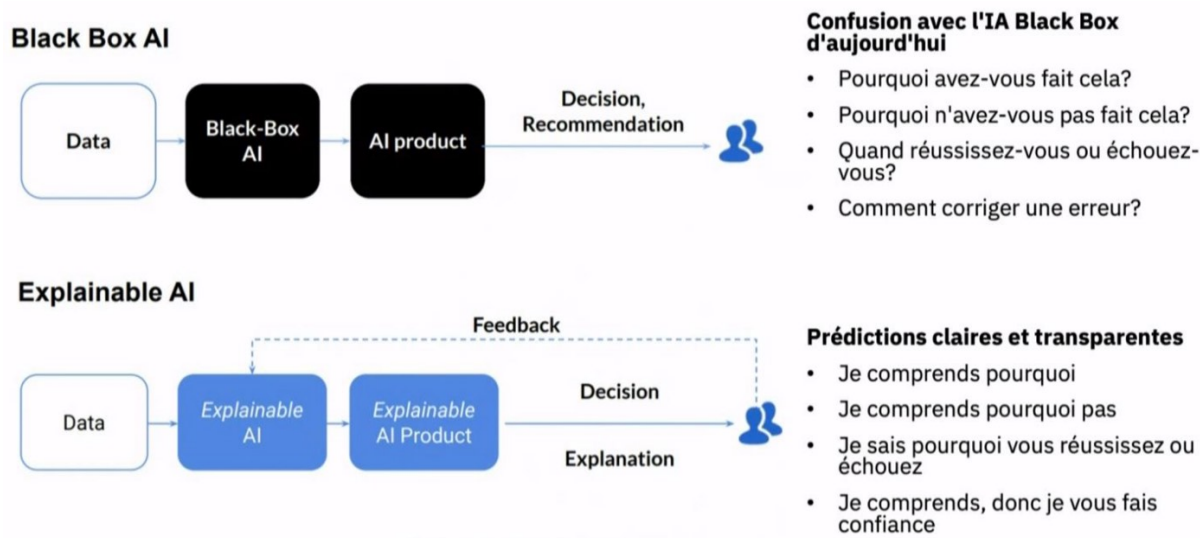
Black Box AI

Data

Black-Box AI

AI product

Decision, Recommendation

Confusion avec l'IA Black Box d'aujourd'hui

- Pourquoi avez-vous fait cela?
- Pourquoi n'avez-vous pas fait cela?
- Quand réussissez-vous ou échouez-vous?
- Comment corriger une erreur?

Explainable AI

Feedback

Data

Explainable AI

Explainable AI Product

Decision

Explanation

Prédictions claires et transparentes

- Je comprends pourquoi
- Je comprends pourquoi pas
- Je sais pourquoi vous réussissez ou échouez
- Je comprends, donc je vous fais confiance